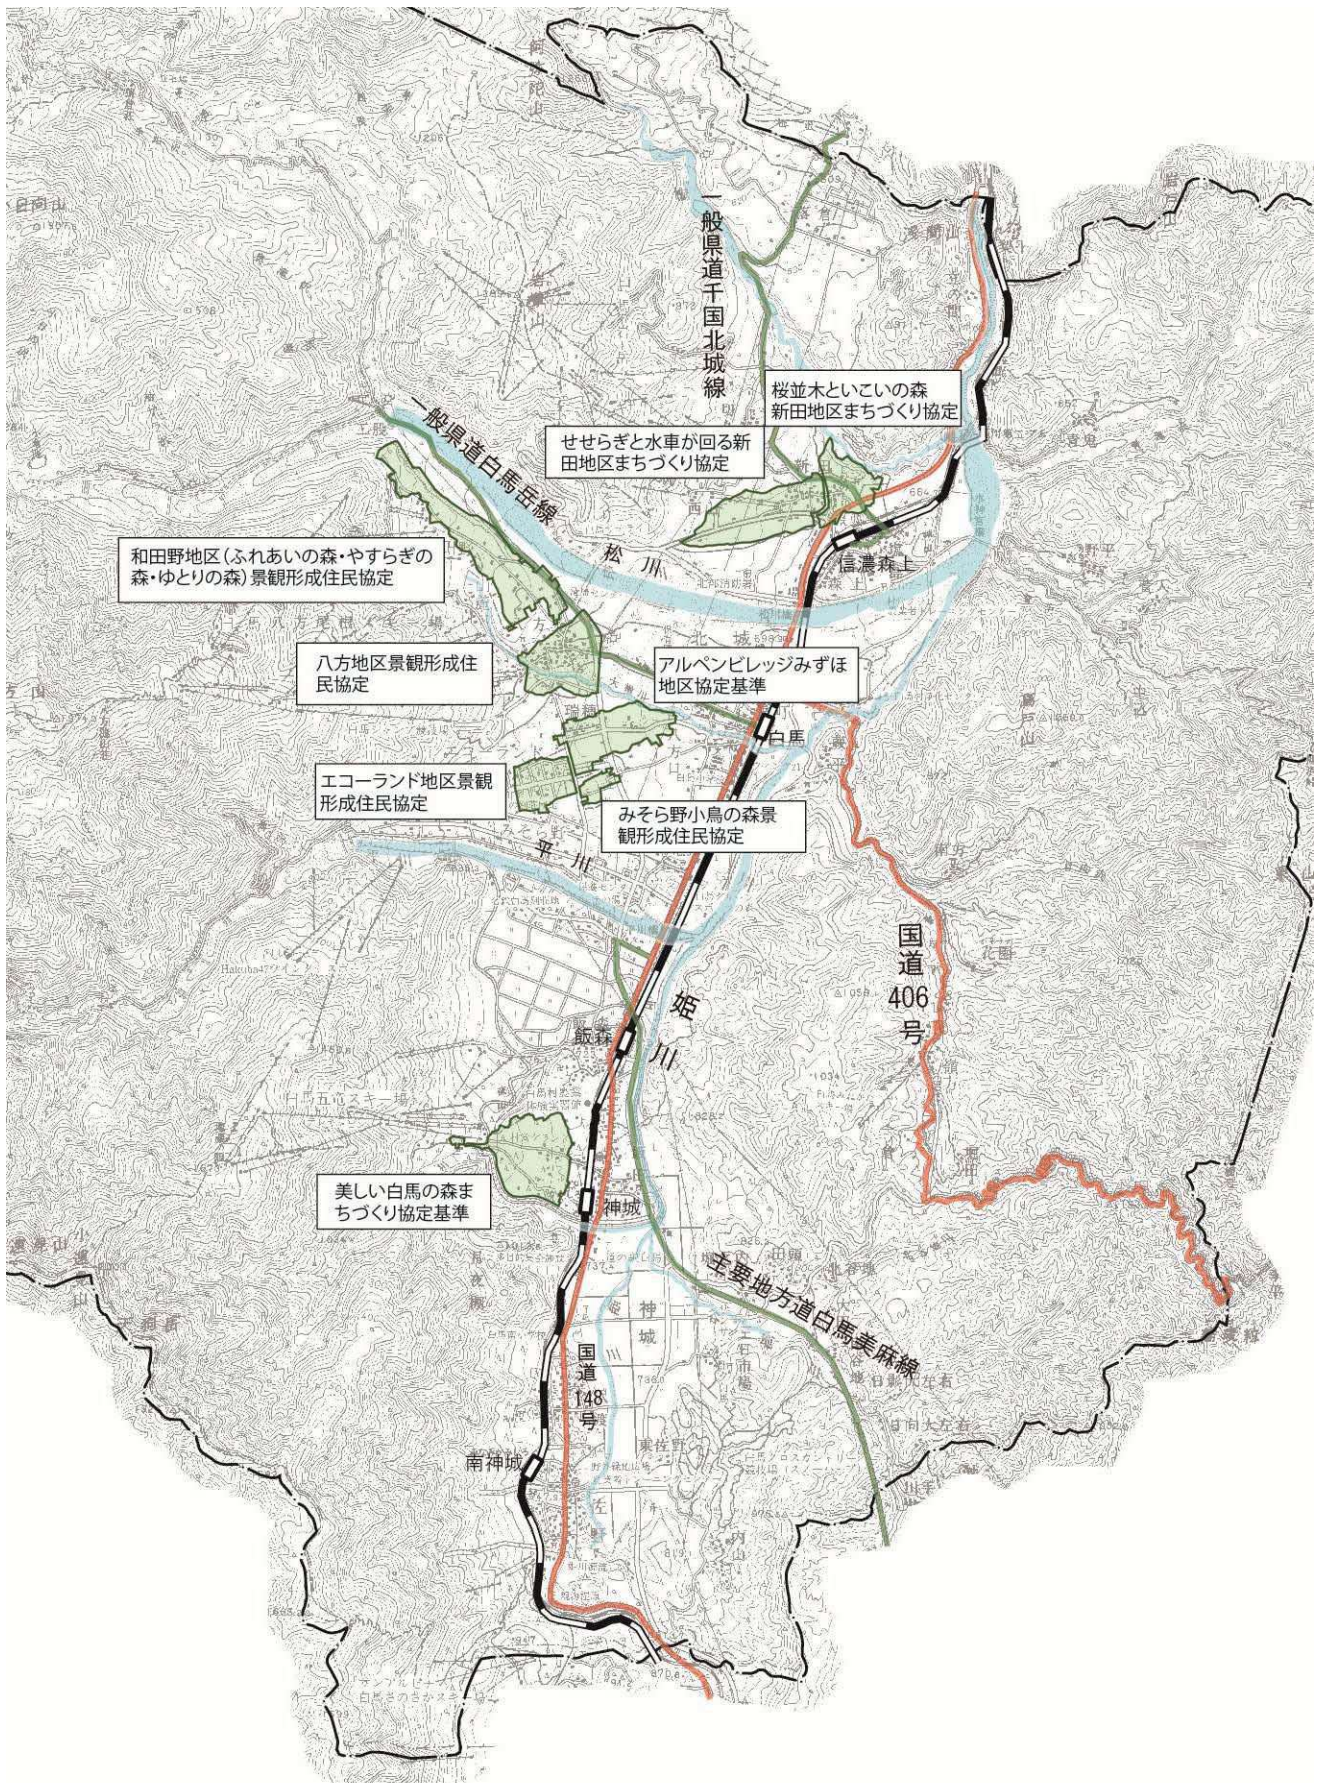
一般県道千国北城線

桜並木といこいの森新田地区まちづくり協定

一般県道白馬岳線

せせらぎと水車が回る新田地区まちづくり協定

和田野地区(ふれあいの森・やすらぎの森・ゆとりの森)景観形成住民協定

松川

信濃森上

八方地区景観形成住民協定

アルペンビレッジみずほ地区協定基準

白馬

エコーランド地区景観形成住民協定

みそら野小鳥の森景観形成住民協定

平川

国道406号

姫川

飯森

美しい白馬の森まちづくり協定基準

神城

主要地方道白馬美麻線

国道148号

南神城